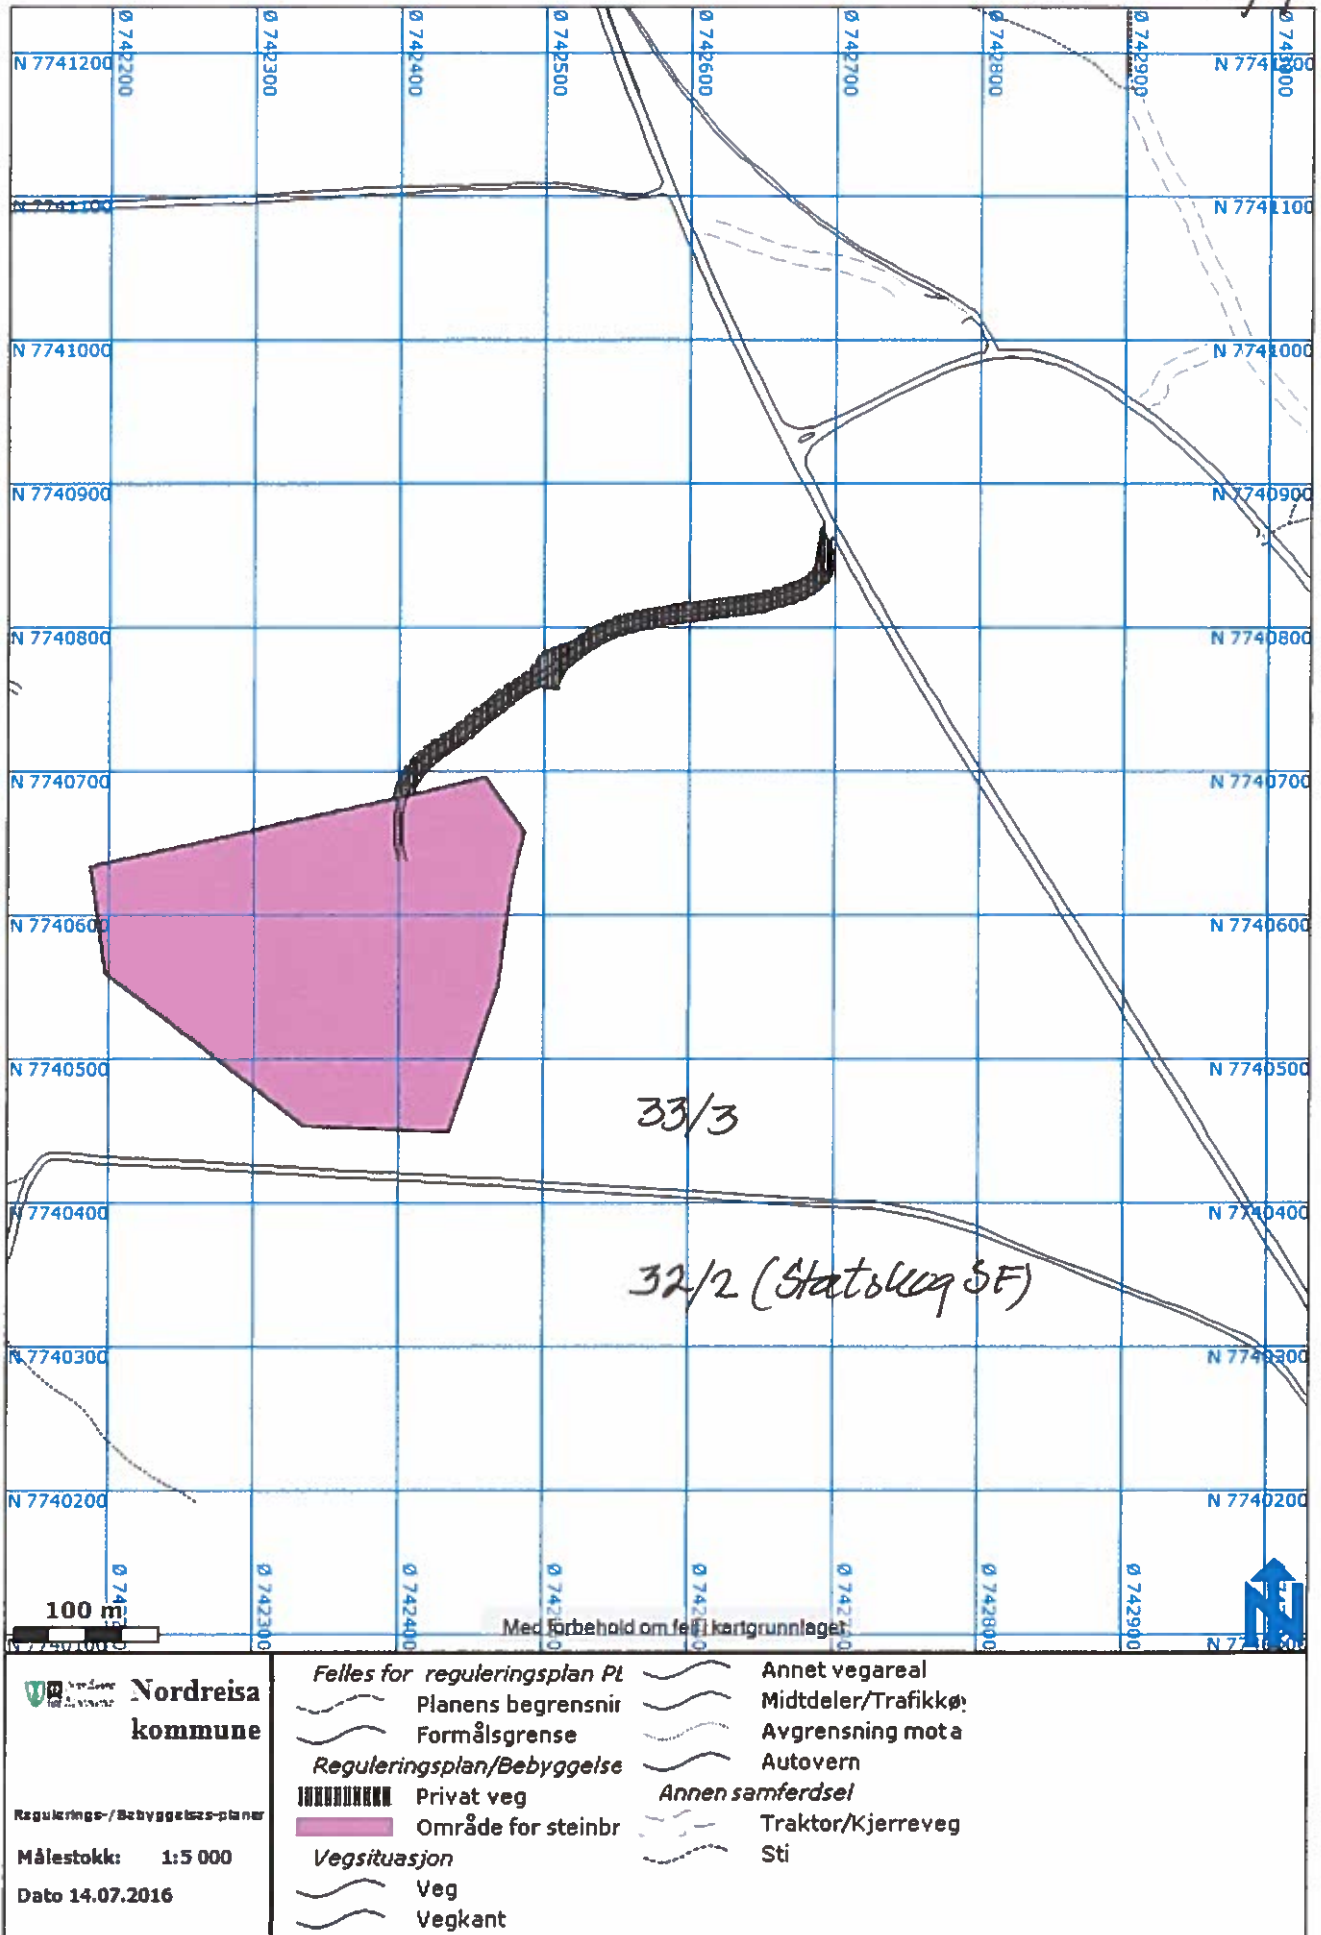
Ø 742200
Ø 742300
Ø 742400
Ø 742500
Ø 742600
Ø 742700
Ø 742800
Ø 742900
Ø 743000

N 7741200
N 7741200
N 7741100
N 7741100
N 7741000
N 7741000
N 7740900
N 7740900
N 7740800
N 7740800
N 7740700
N 7740700
N 7740600
N 7740600
N 7740500
N 7740500
N 7740400
N 7740400
N 7740300
N 7740300
N 7740200
N 7740200

33/3

32/2 (Statskog SF)

Ø 742300
Ø 742400
Ø 742800
Ø 742900

100 m

Med forbehold om feil i kartgrunnlaget

Nordreisa kommune

Regulerings-/Bebyggelses-planer

Målestokk: 1:5 000

Dato 14.07.2016

Felles for reguleringsplan PL
Planens begrensnir
Formålsgrense
Reguleringsplan/Bebyggelse
Privat veg
Område for steinbr
Vegsituasjon
Veg
Vegkant

Annet vegareal
Midtdeler/Trafikkø
Avgrensning mot a
Autovern
Annen samferdsel
Traktor/Kjerreveg
Sti